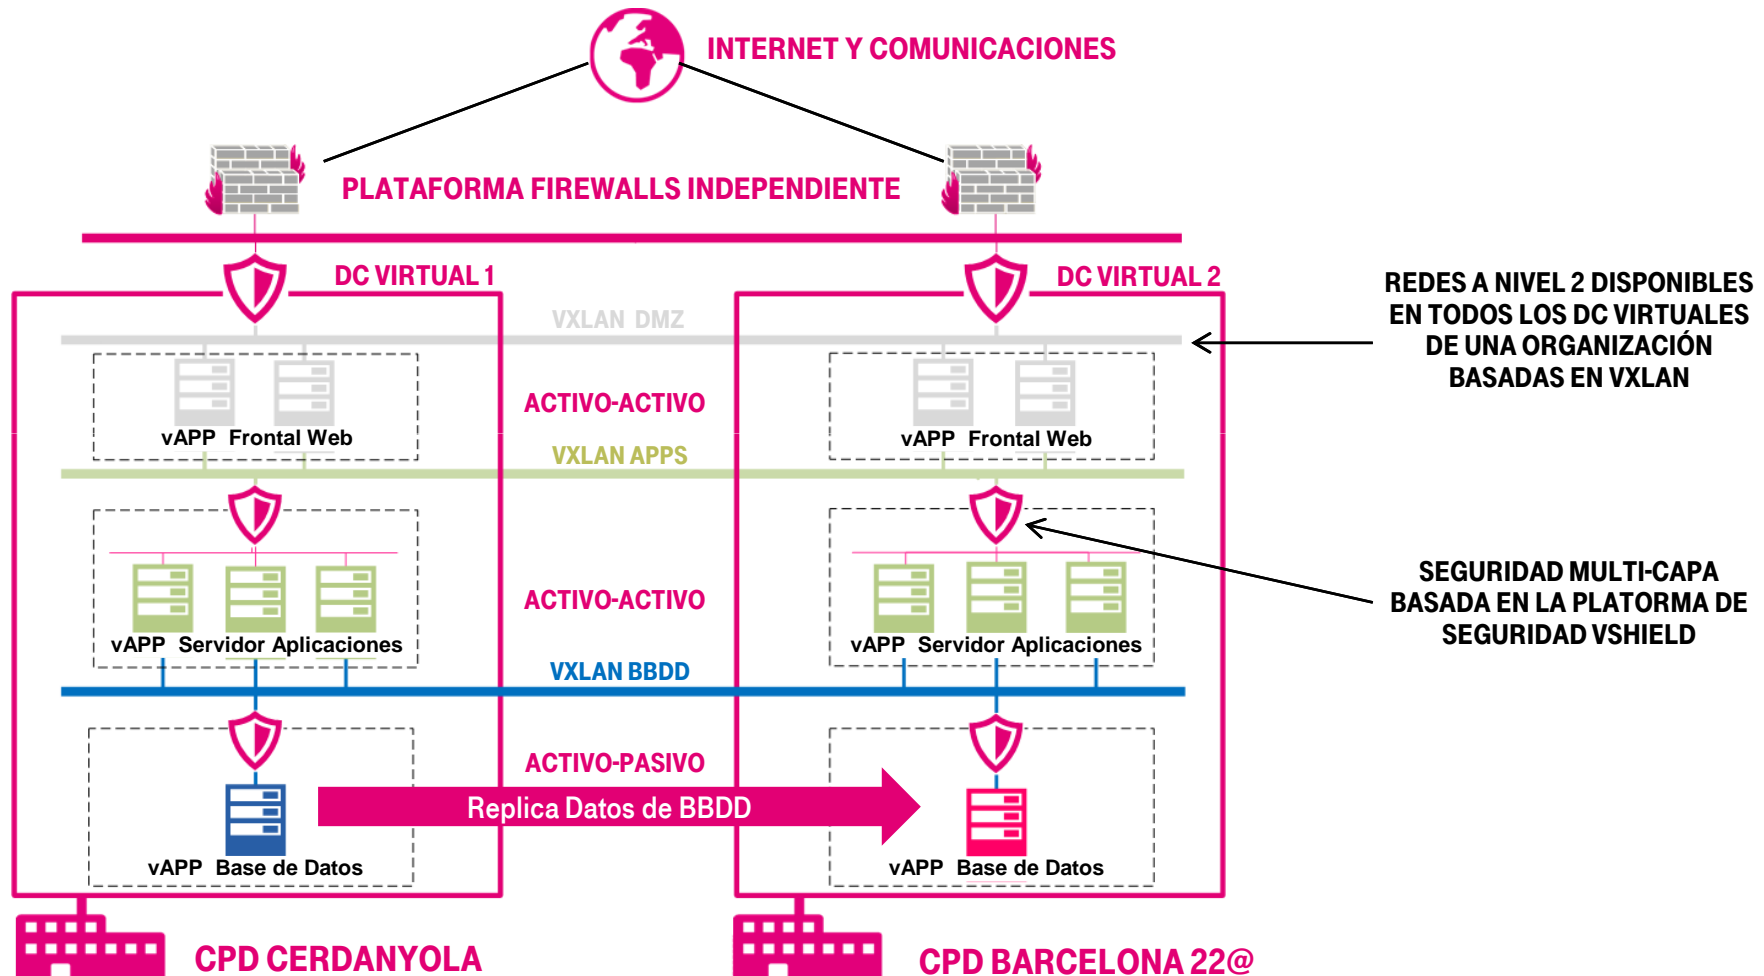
INTERNET Y COMUNICACIONES

PLATAFORMA FIREWALLS INDEPENDIENTE

DC VIRTUAL 1

DC VIRTUAL 2

REDES A NIVEL 2 DISPONIBLES EN TODOS LOS DC VIRTUALES DE UNA ORGANIZACIÓN BASADAS EN VXLAN

VXLAN DMZ

vAPP Frontal Web

ACTIVO-ACTIVO

vAPP Frontal Web

VXLAN APPS

SEGURIDAD MULTI-CAPA BASADA EN LA PLATORMA DE SEGURIDAD VSHIELD

vAPP Servidor Aplicaciones

ACTIVO-ACTIVO

vAPP Servidor Aplicaciones

VXLAN BBDD

ACTIVO-PASIVO

Replica Datos de BBDD

vAPP Base de Datos

vAPP Base de Datos

CPD CERDANYOLA

CPD BARCELONA 22@